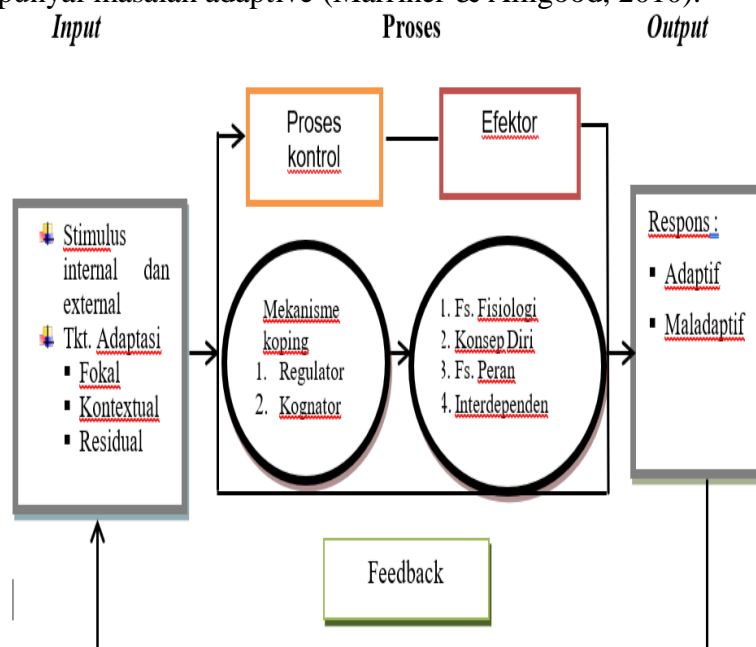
punyai masalah adaptive (Marriner & Alligood, 2010).

Input Proses Output

Proses kontrol

Efektor

Stimulus internal dan external
Tkt. Adaptasi
▪ Fokal
▪ Kontextual
▪ Residual

Mekanisme koping
1. Regulator
2. Kognator

1. Fs. Fisiologi
2. Konsep Diri
3. Fs. Peran
4. Interdependen

Respons :
▪ Adaptif
▪ Maladaptif

Feedback